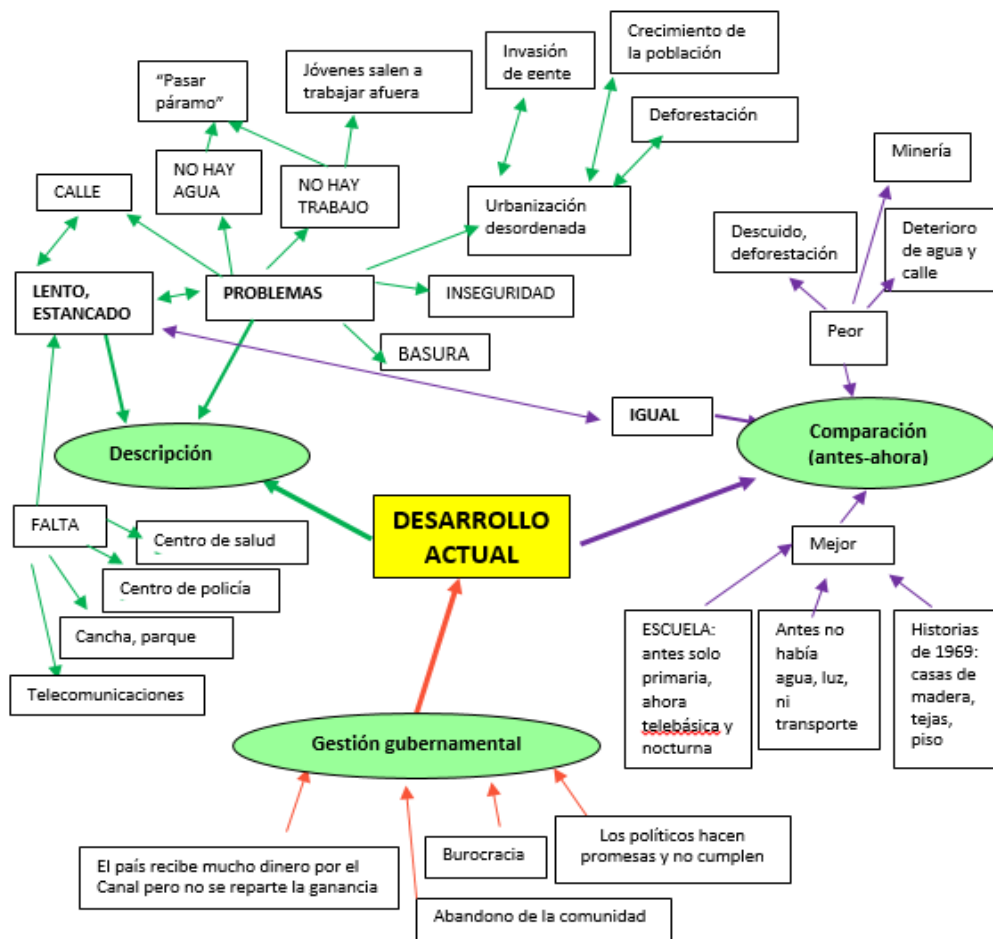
Invasión de gente

Crecimiento de la población

"Pasar páramo"

Jóvenes salen a trabajar afuera

Deforestación

NO HAY AGUA

NO HAY TRABAJO

Minería

CALLE

Urbanización desordenada

Descuido, deforestación

Deterioro de agua y calle

LENTO, ESTANCADO

PROBLEMAS

INSEGURIDAD

Peor

BASURA

IGUAL

Descripción

Comparación (antes-ahora)

DESARROLLO ACTUAL

FALTA

Centro de salud

Mejor

Centro de policía

Cancha, parque

ESCUELA: antes solo primaria, ahora telebásica y nocturna

Antes no había agua, luz, ni transporte

Historias de 1969: casas de madera, tejas, piso

Telecomunicaciones

Gestión gubernamental

Los políticos hacen promesas y no cumplen

El país recibe mucho dinero por el Canal pero no se reparte la ganancia

Burocracia

Abandono de la comunidad